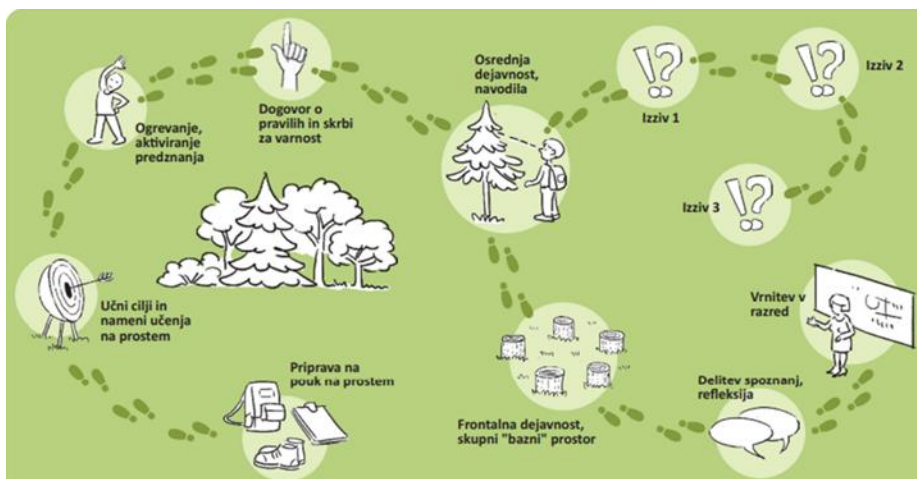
Ogrevanje, aktiviranje predznanja

Dogovor o pravilih in skrbi za varnost

Osrednja dejavnost, navodila

Izziv 1

Izziv 2

Izziv 3

Učni cilji in nameni učenja na prostem

Priprava na pouk na prostem

Frontalna dejavnost, skupni "bazni" prostor

Delitev spoznanj, refleksija

Vrnitev v razred